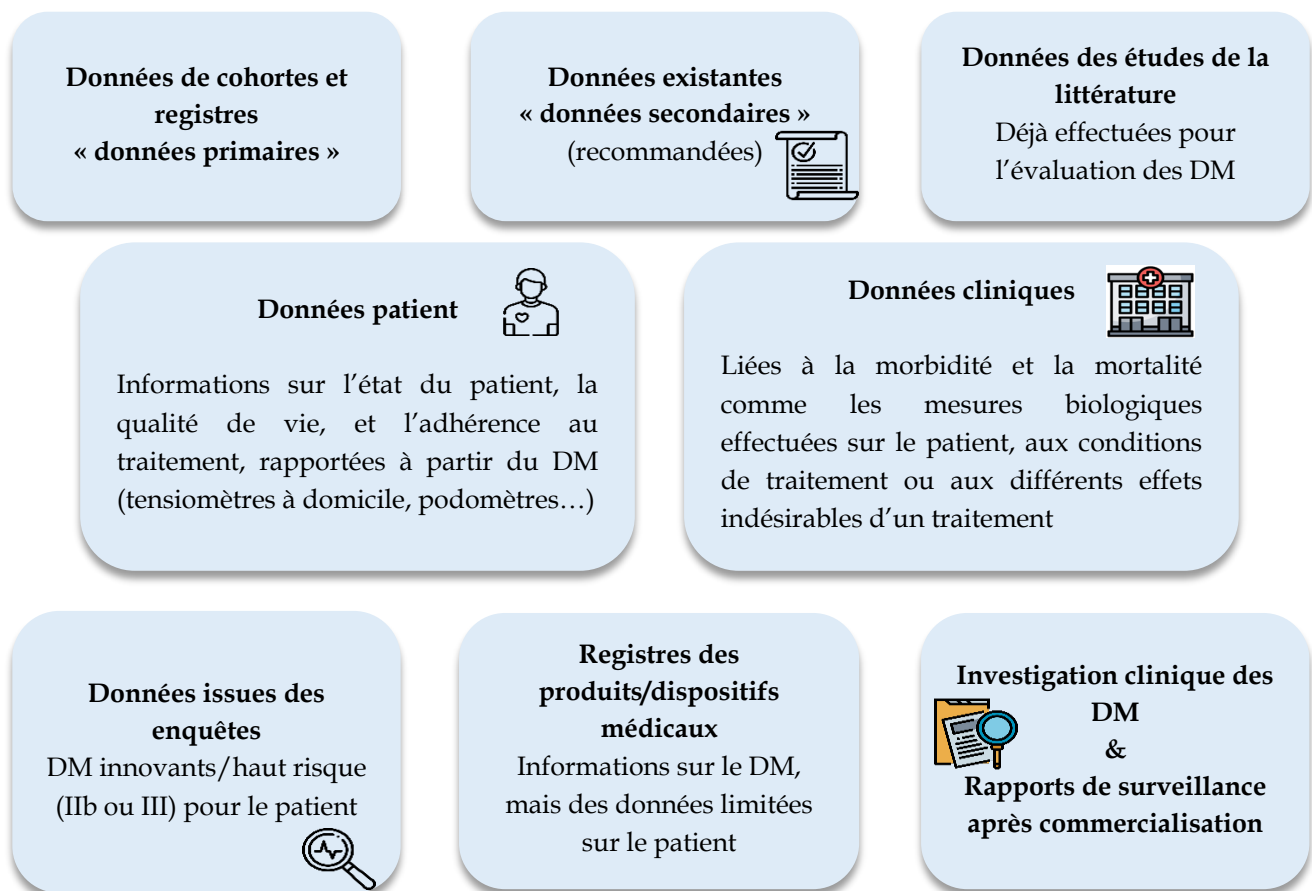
Données de cohortes et registres
« données primaires »

Données existantes
« données secondaires »
(recommandées)

Données des études de la littérature
Déjà effectuées pour l'évaluation des DM

Données patient

Informations sur l'état du patient, la qualité de vie, et l'adhérence au traitement, rapportées à partir du DM (tensiomètres à domicile, podomètres…)

Données cliniques

Liées à la morbidité et la mortalité comme les mesures biologiques effectuées sur le patient, aux conditions de traitement ou aux différents effets indésirables d'un traitement

Données issues des enquêtes
DM innovants/haut risque (IIb ou III) pour le patient

Registres des produits/dispositifs médicaux
Informations sur le DM, mais des données limitées sur le patient

Investigation clinique des DM
&
Rapports de surveillance après commercialisation